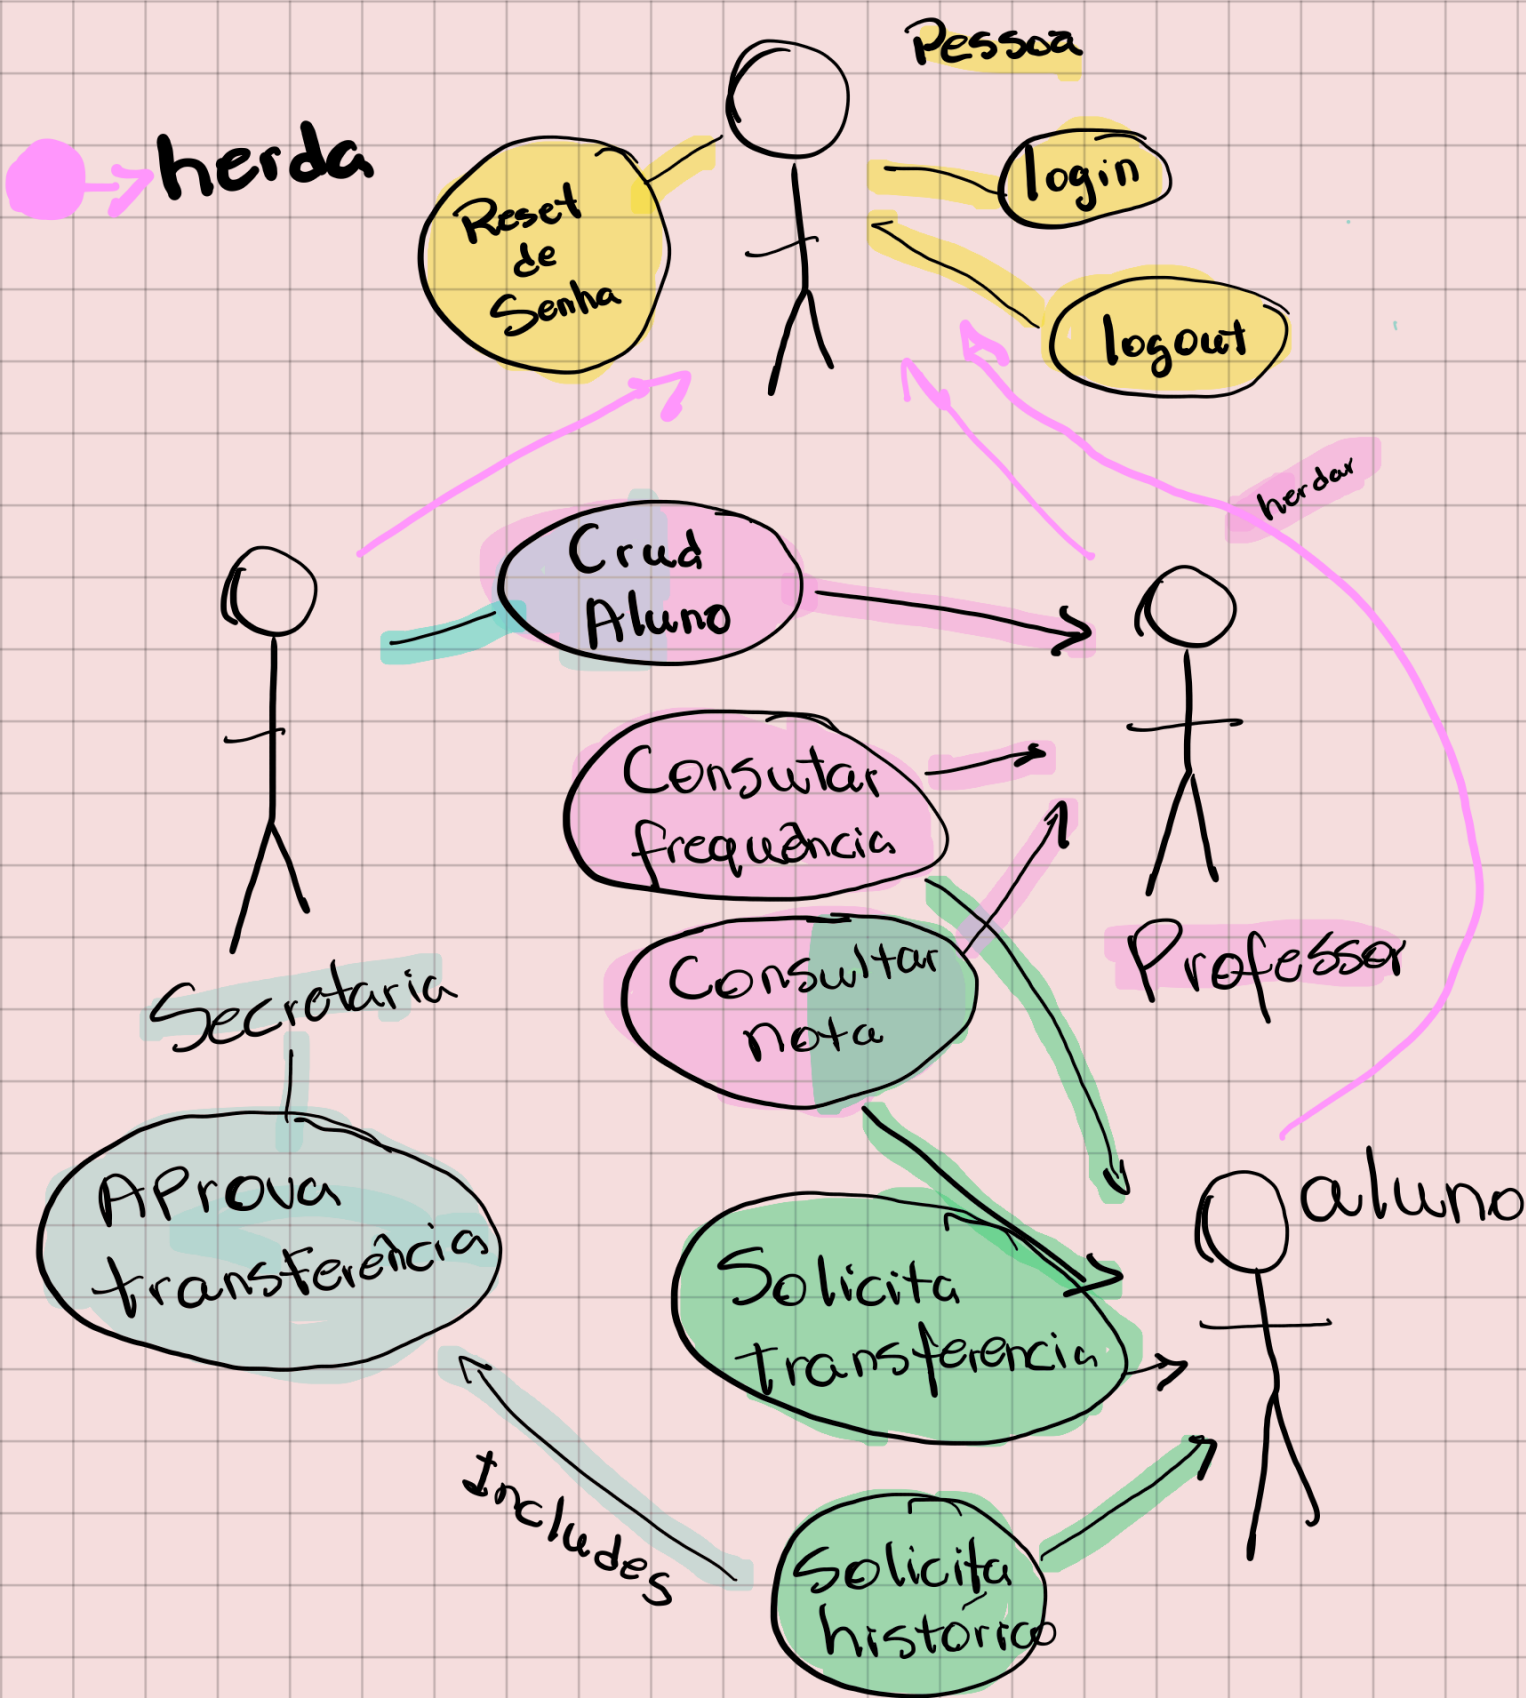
herda

Pessoa

Reset de Senha

login

logout

herdar

Crud Aluno

Consutar frequência

Consultar nota

Professor

Secretaria

Aprova transferência

Solicita Transferencia

aluno

Includes

Solicita histórico